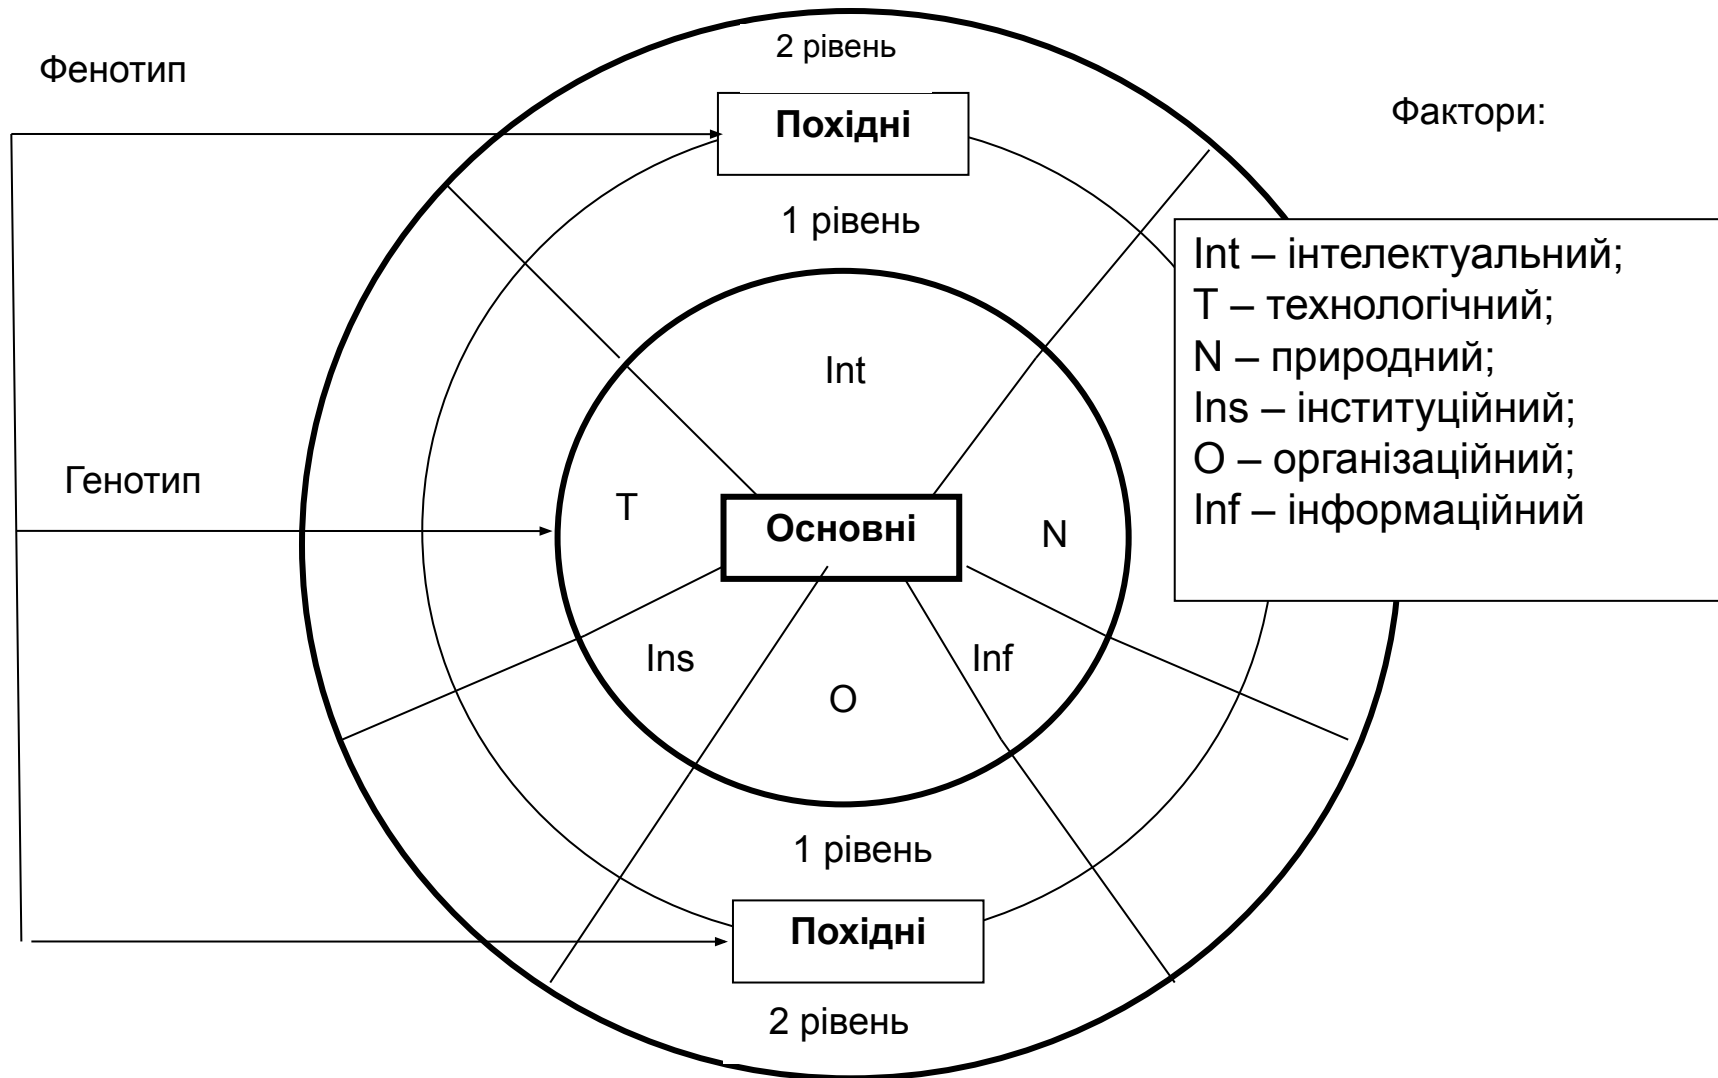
2 рівень

Фенотип

Похідні

Фактори:

1 рівень

Int – інтелектуальний;
T – технологічний;
N – природний;
Ins – інституційний;
O – організаційний;
Inf – інформаційний

Int

Генотип

T

Основні

N

Ins

Inf

O

1 рівень

Похідні

2 рівень